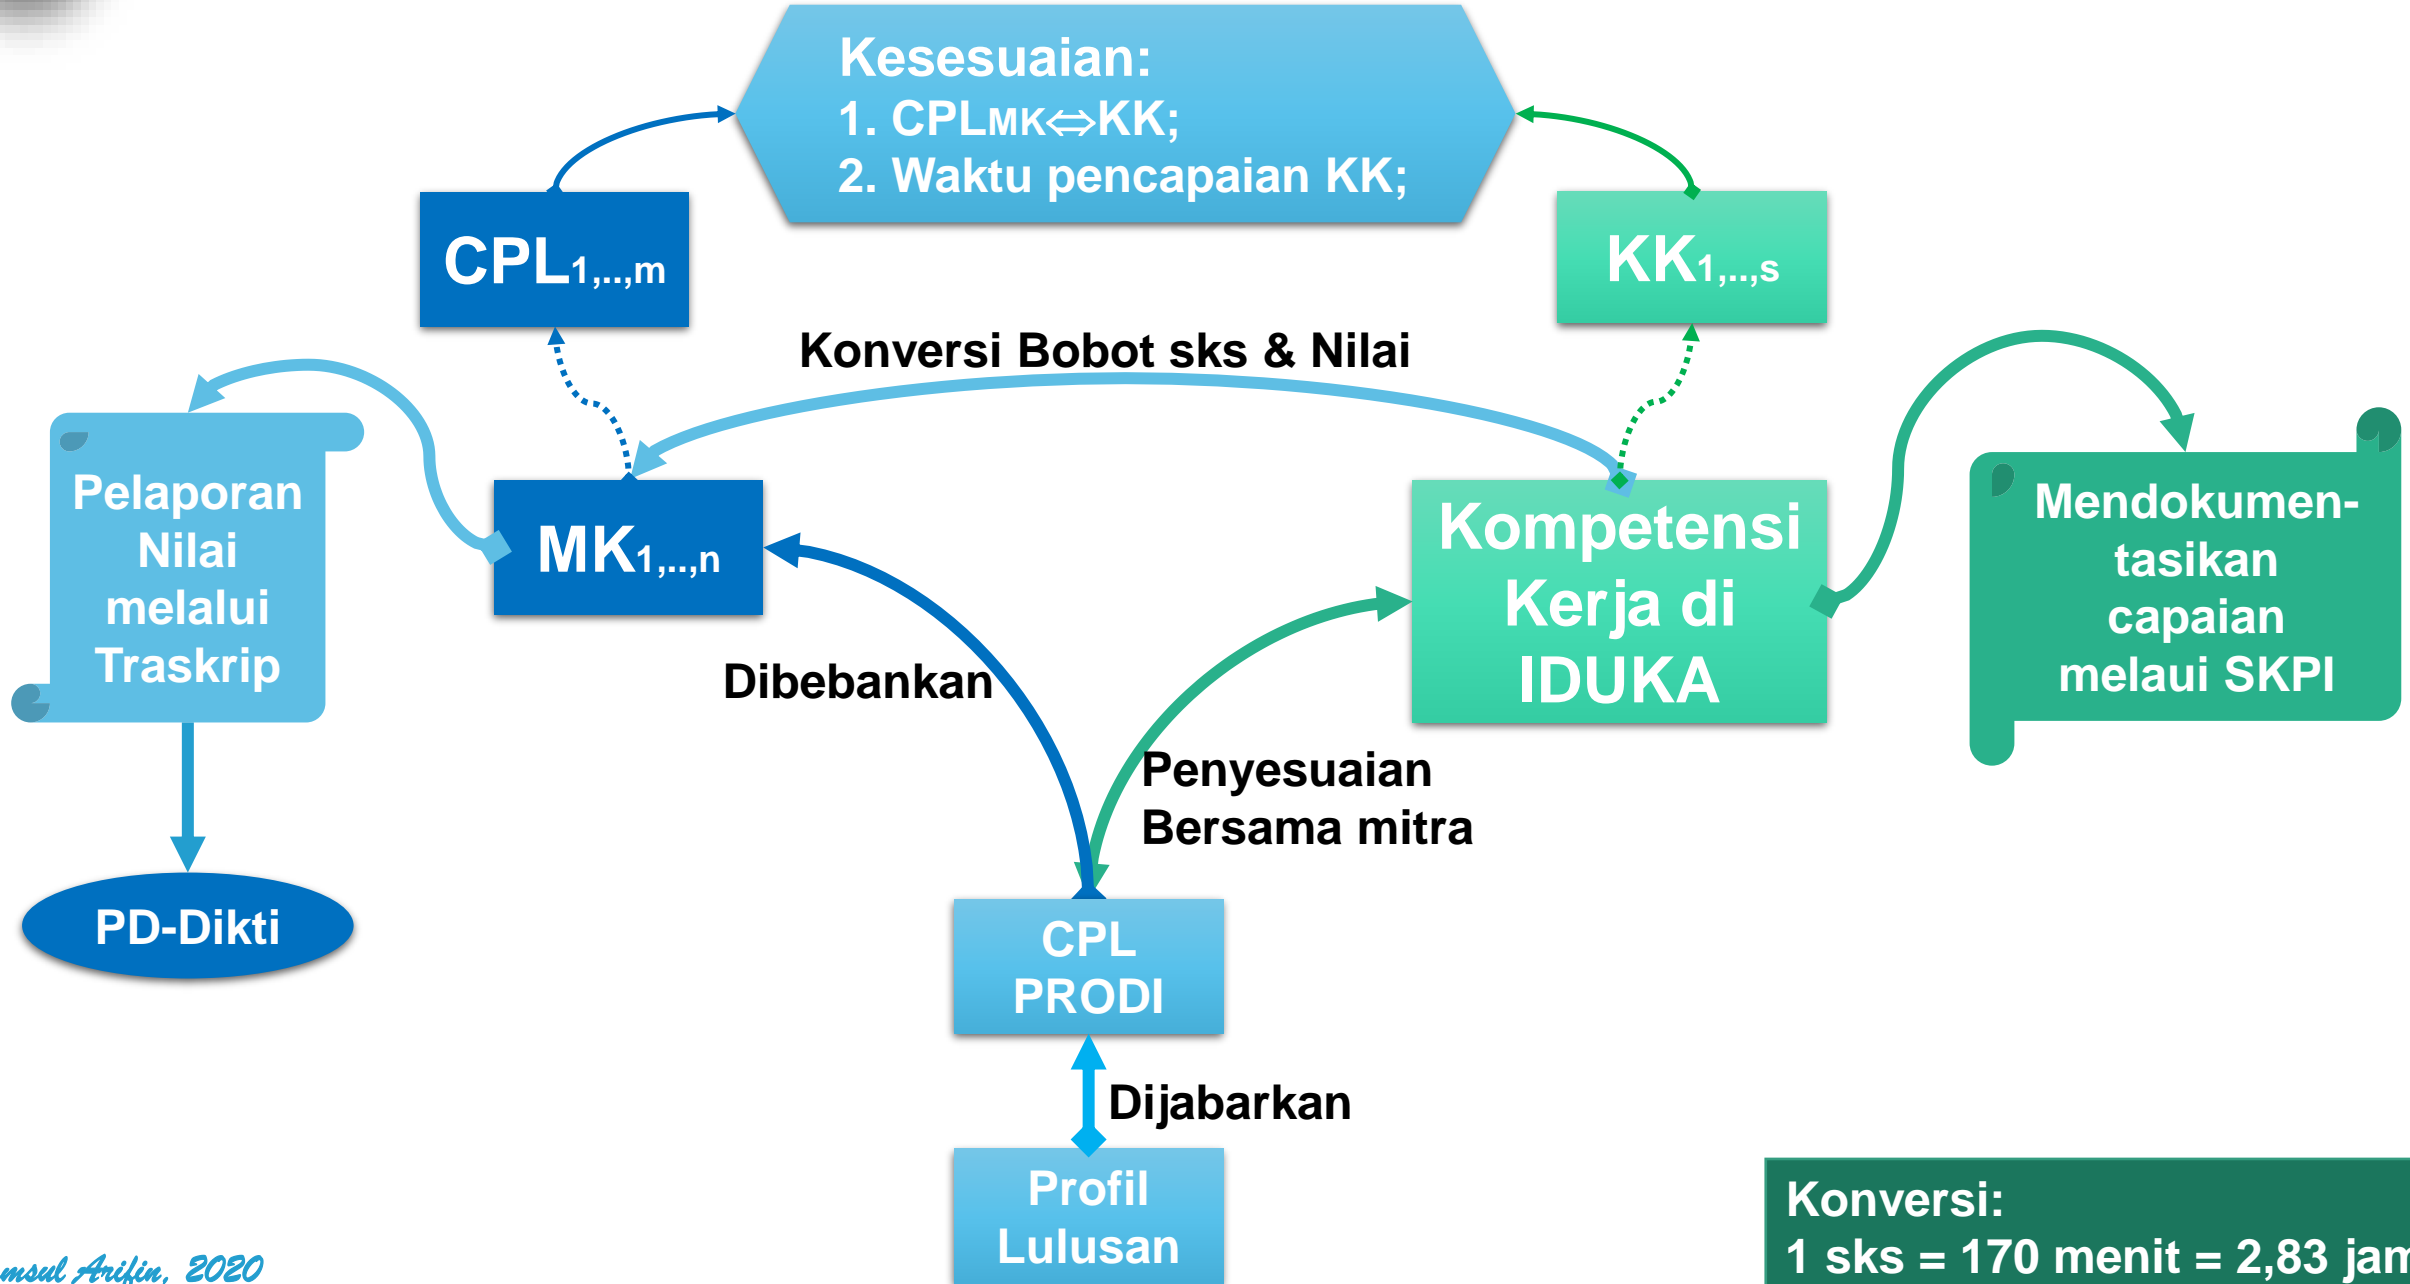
Kesesuaian:
1. CPL$_{MK}$⇔KK;
2. Waktu pencapaian KK;

CPL$_{1,..,m}$

KK$_{1,..,s}$

Konversi Bobot sks & Nilai

Pelaporan Nilai melalui Traskrip

MK$_{1,..,n}$

Kompetensi Kerja di IDUKA

Mendokumentasikan capaian melaui SKPI

Dibebankan

Penyesuaian Bersama mitra

PD-Dikti

CPL PRODI

Dijabarkan

Profil Lulusan

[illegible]msul Arifin, 2020

Konversi:
1 sks = 170 menit = 2,83 jam